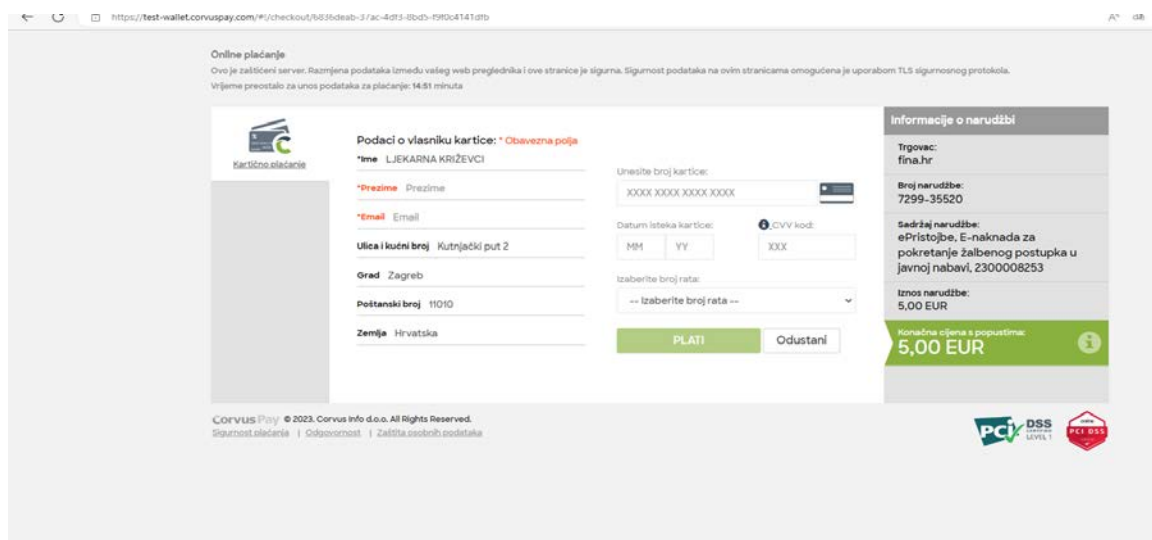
https://test-wallet.corvuspay.com/#!/checkout/6836deab-37ac-4df3-8bd5-f9f0c4141dfb

A^ aあ

Online plaćanje

Ovo je zaštićeni server. Razmjena podataka između vašeg web preglednika i ove stranice je sigurna. Sigurnost podataka na ovim stranicama omogućena je uporabom TLS sigurnosnog protokola.

Vrijeme preostalo za unos podataka za plaćanje: 14:51 minuta

Kartično plaćanje

Podaci o vlasniku kartice: * Obavezna polja

*Ime LJEKARNA KRIŽEVCI

*Prezime Prezime

*Email Email

Ulica i kućni broj Kutnjački put 2

Grad Zagreb

Poštanski broj 11010

Zemlja Hrvatska

Unesite broj kartice:

XXXX XXXX XXXX XXXX

Datum isteka kartice:

MM YY

CVV kod:

XXX

Izaberite broj rata:

-- Izaberite broj rata --

PLATI

Odustani

Informacije o narudžbi

Trgovac:
fina.hr

Broj narudžbe:
7299-35520

Sadržaj narudžbe:
ePristojbe, E-naknada za pokretanje žalbenog postupka u javnoj nabavi, 2300008253

Iznos narudžbe:
5,00 EUR

Konačna cijena s popustima:
5,00 EUR

CorvusPay © 2023. Corvus Info d.o.o. All Rights Reserved.

Sigurnost plaćanja | Odgovornost | Zaštita osobnih podataka

PCI DSS CERTIFIED LEVEL 1

PCI DSS